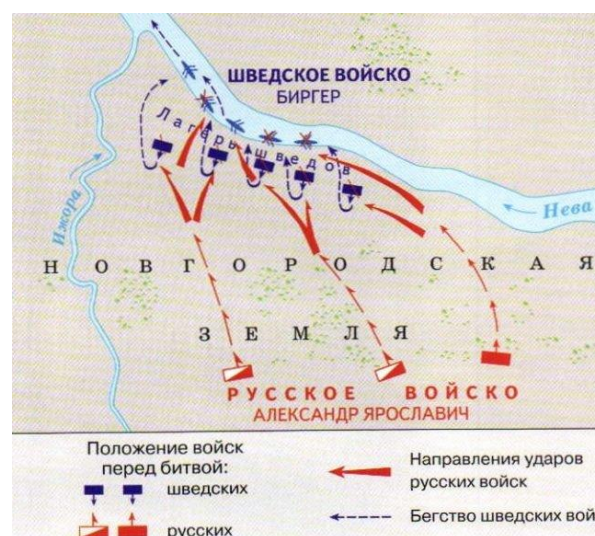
ШВЕДСКОЕ ВОЙСКО
БИРГЕР

Лагерь шведов

Ижора

Нева

НОВГОРОДСКАЯ

ЗЕМЛЯ

РУССКОЕ ВОЙСКО
АЛЕКСАНДР ЯРОСЛАВИЧ

Положение войск перед битвой:
шведских
русских

Направления ударов русских войск

Бегство шведских вой